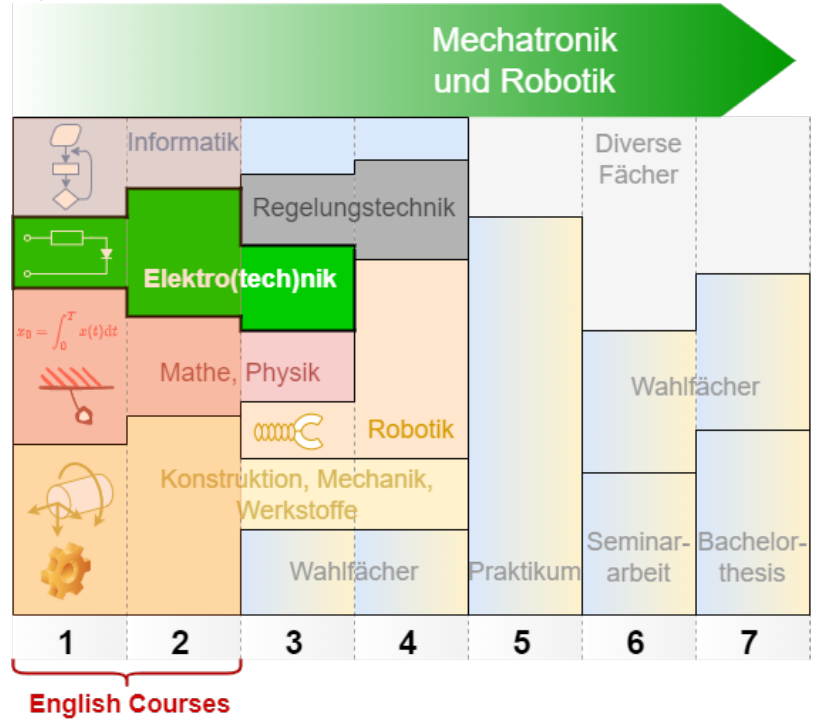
Mechatronik und Robotik

Informatik

Diverse Fächer

Regelungstechnik

Elektro(tech)nik

$x_0 = \int_0^T x(t)\,\mathrm{d}t$

Mathe, Physik

Wahlfächer

Robotik

Konstruktion, Mechanik, Werkstoffe

Seminar-arbeit

Bachelor-thesis

Wahlfächer

Praktikum

| 1 | 2 | 3 | 4 | 5 | 6 | 7 |
|---|---|---|---|---|---|---|

English Courses